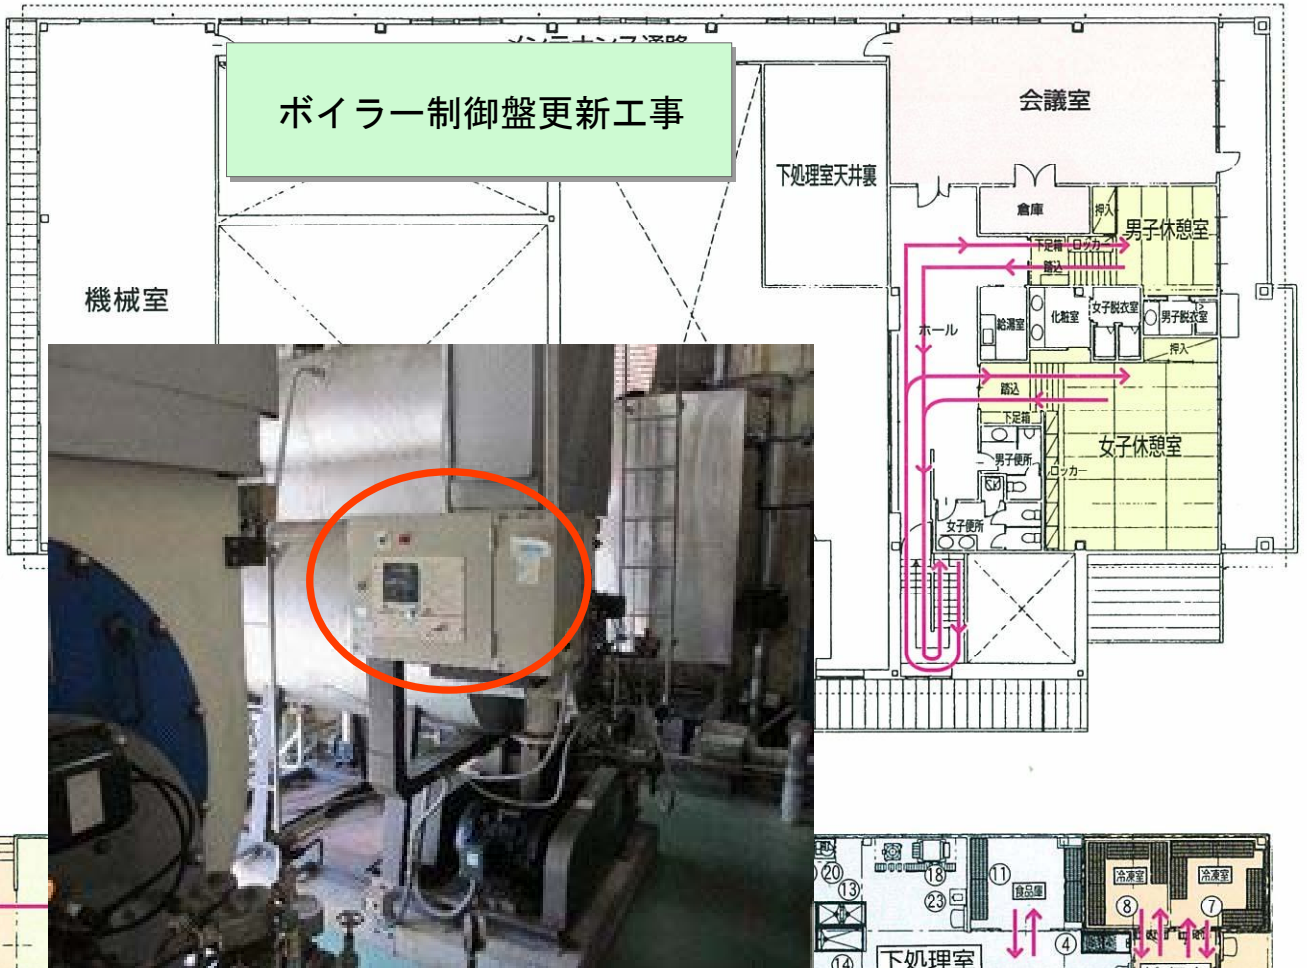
ボイラー制御盤更新工事

会議室

下処理室天井裏

倉庫

押入

男子休憩室

下足箱 ロッカー

踏込

機械室

ホール

給湯室

化粧室

女子脱衣室

男子脱衣室

押入

踏込

下足箱

女子休憩室

男子便所

ロッカー

女子便所

⑳

⑬

⑱

⑪

食品庫

冷凍室

冷凍室

㉓

⑧

⑦

④

⑭

下処理室